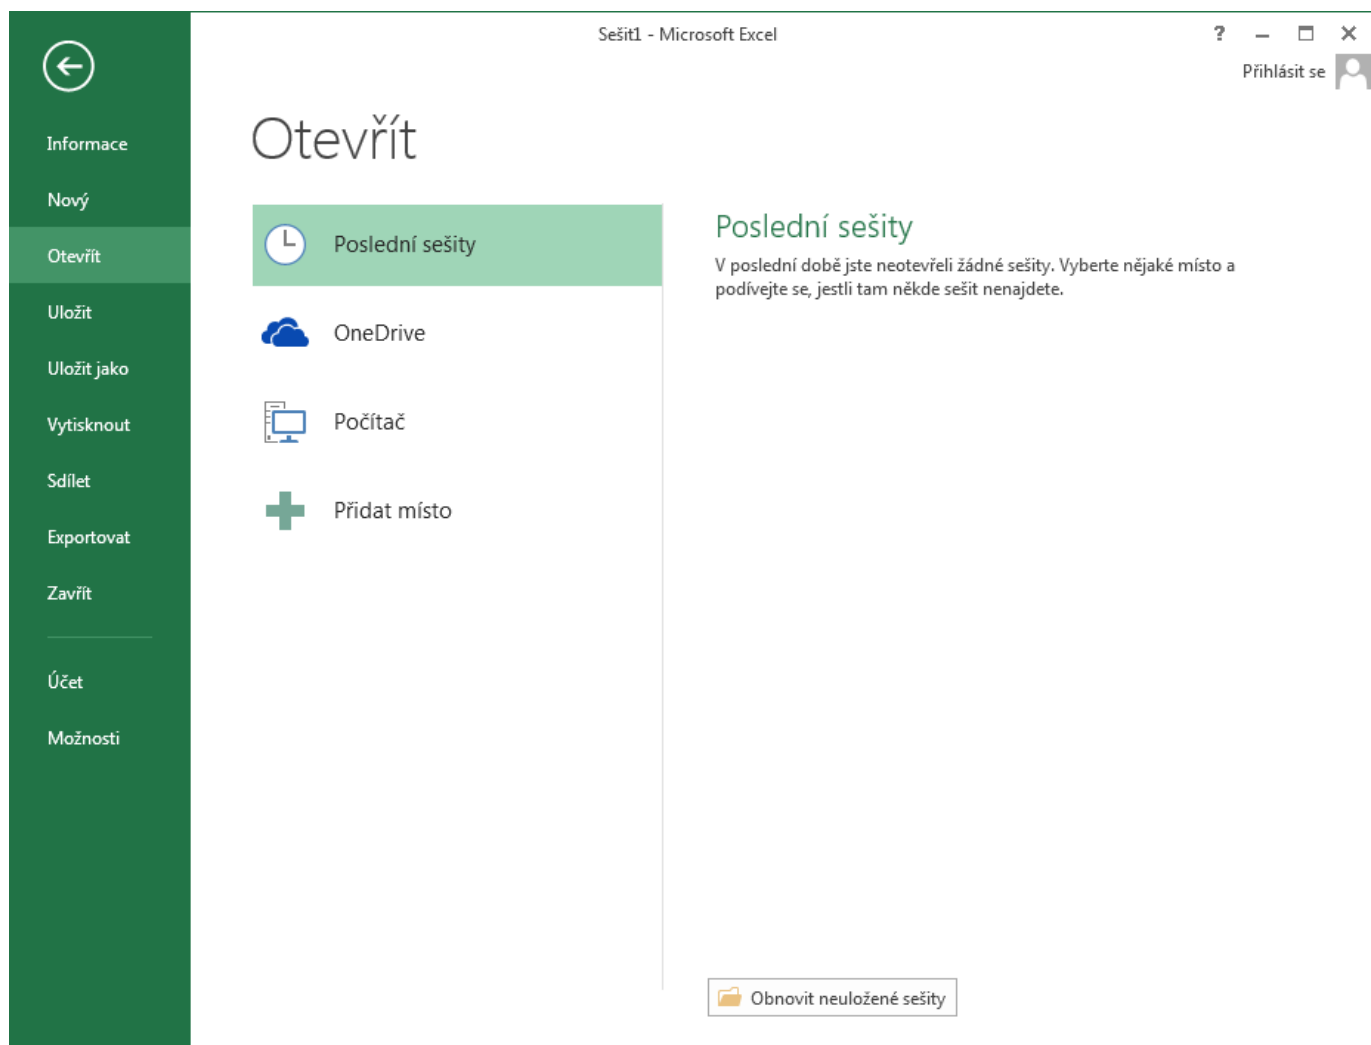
Sešit1 - Microsoft Excel

? – ☐ ✕

Přihlásit se

Informace

Nový

Otevřít

Uložit

Uložit jako

Vytisknout

Sdílet

Exportovat

Zavřít

Účet

Možnosti

Otevřít

Poslední sešity

OneDrive

Počítač

Přidat místo

Poslední sešity

V poslední době jste neotevřeli žádné sešity. Vyberte nějaké místo a podívejte se, jestli tam někde sešit nenajdete.

Obnovit neuložené sešity